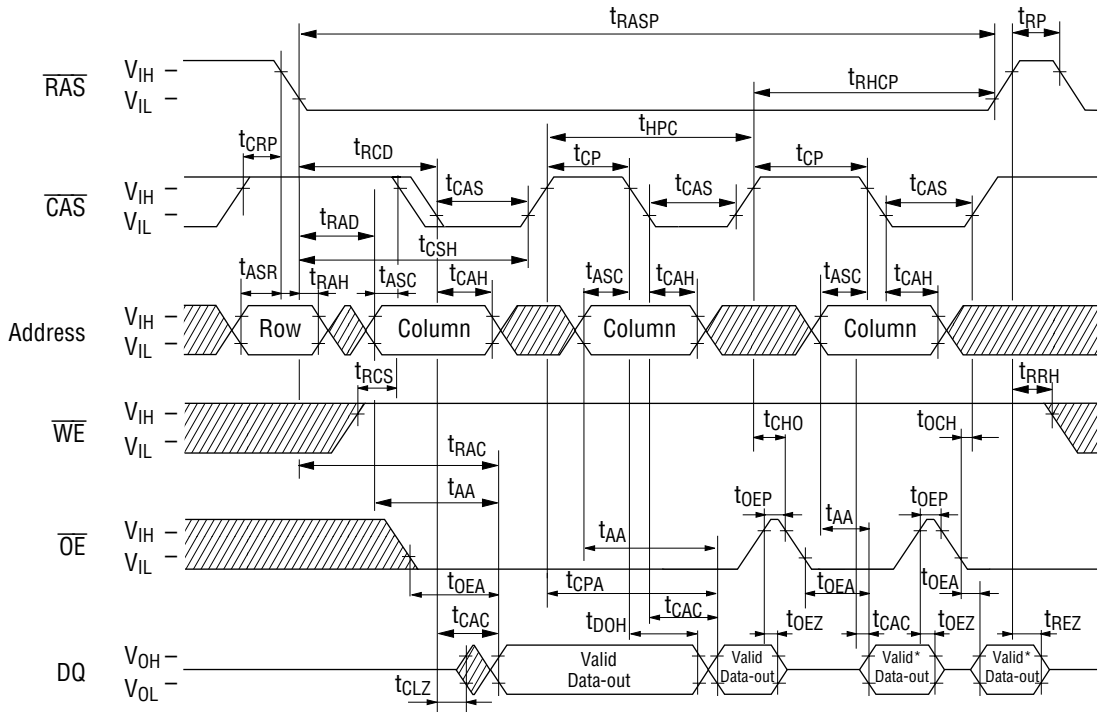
$t_{RASP}$
$t_{RP}$
$\overline{RAS}$ $V_{IH}$ – $V_{IL}$ –
$t_{RHCP}$
$t_{HPC}$
$t_{CRP}$
$t_{RCD}$
$t_{CP}$
$t_{CP}$
$\overline{CAS}$ $V_{IH}$ – $V_{IL}$ –
$t_{CAS}$
$t_{CAS}$
$t_{CAS}$
$t_{RAD}$
$t_{CSH}$
$t_{ASR}$
$t_{RAH}$
$t_{ASC}$
$t_{CAH}$
$t_{ASC}$
$t_{CAH}$
$t_{ASC}$
$t_{CAH}$
Address $V_{IH}$ – $V_{IL}$ –
Row
Column
Column
Column
$t_{RCS}$
$t_{RRH}$
$\overline{WE}$ $V_{IH}$ – $V_{IL}$ –
$t_{CHO}$
$t_{OCH}$
$t_{RAC}$
$t_{AA}$
$t_{OEP}$
$t_{OEP}$
$\overline{OE}$ $V_{IH}$ – $V_{IL}$ –
$t_{AA}$
$t_{AA}$
$t_{OEA}$
$t_{CPA}$
$t_{OEA}$
$t_{OEA}$
$t_{CAC}$
$t_{DOH}$
$t_{CAC}$
$t_{OEZ}$
$t_{CAC}$
$t_{OEZ}$
$t_{REZ}$
DQ $V_{OH}$ – $V_{OL}$ –
Valid Data-out
Valid Data-out
Valid* Data-out
Valid* Data-out
$t_{CLZ}$